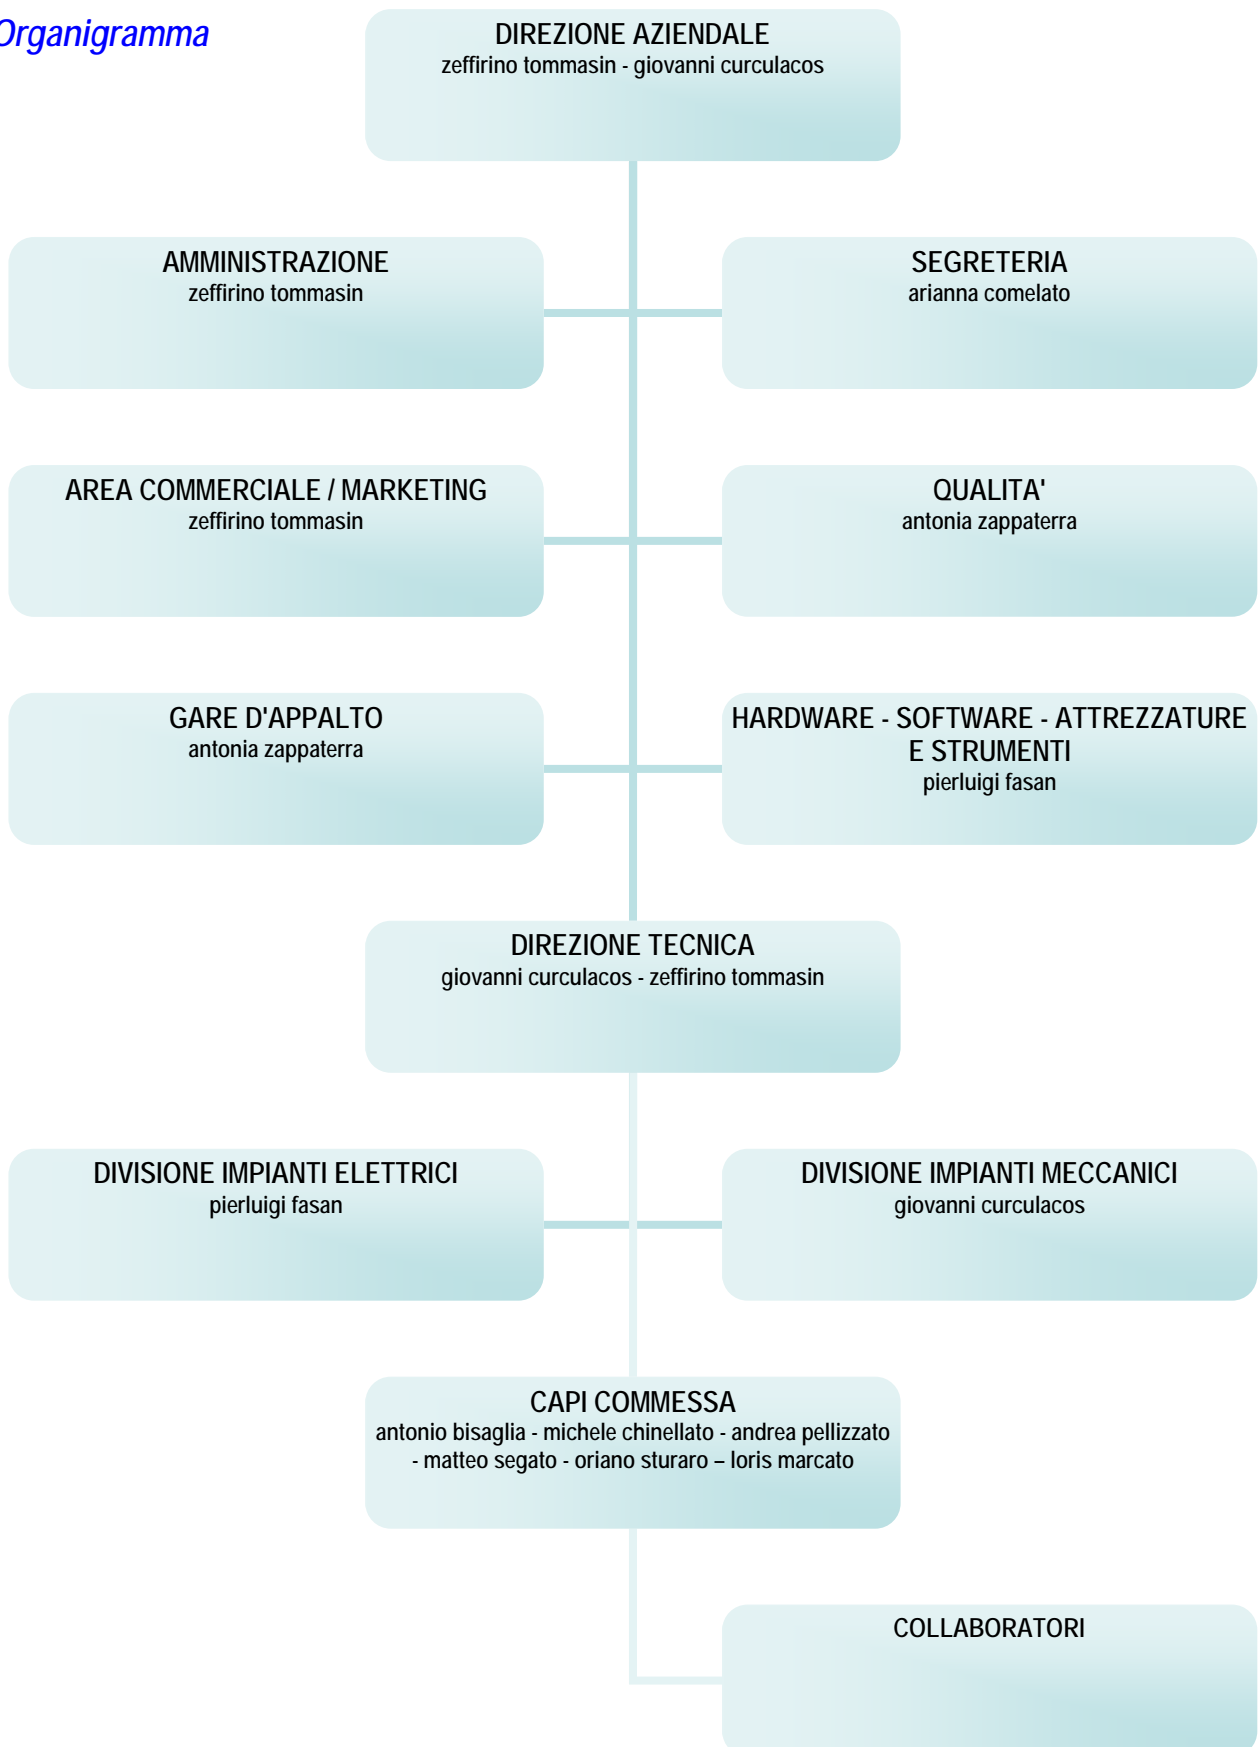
Organigramma

DIREZIONE AZIENDALE
zeffirino tommasin - giovanni curculacos

AMMINISTRAZIONE
zeffirino tommasin

SEGRETERIA
arianna comelato

AREA COMMERCIALE / MARKETING
zeffirino tommasin

QUALITA'
antonia zappaterra

GARE D'APPALTO
antonia zappaterra

HARDWARE - SOFTWARE - ATTREZZATURE E STRUMENTI
pierluigi fasan

DIREZIONE TECNICA
giovanni curculacos - zeffirino tommasin

DIVISIONE IMPIANTI ELETTRICI
pierluigi fasan

DIVISIONE IMPIANTI MECCANICI
giovanni curculacos

CAPI COMMESSA
antonio bisaglia - michele chinellato - andrea pellizzato - matteo segato - oriano sturaro – loris marcato

COLLABORATORI